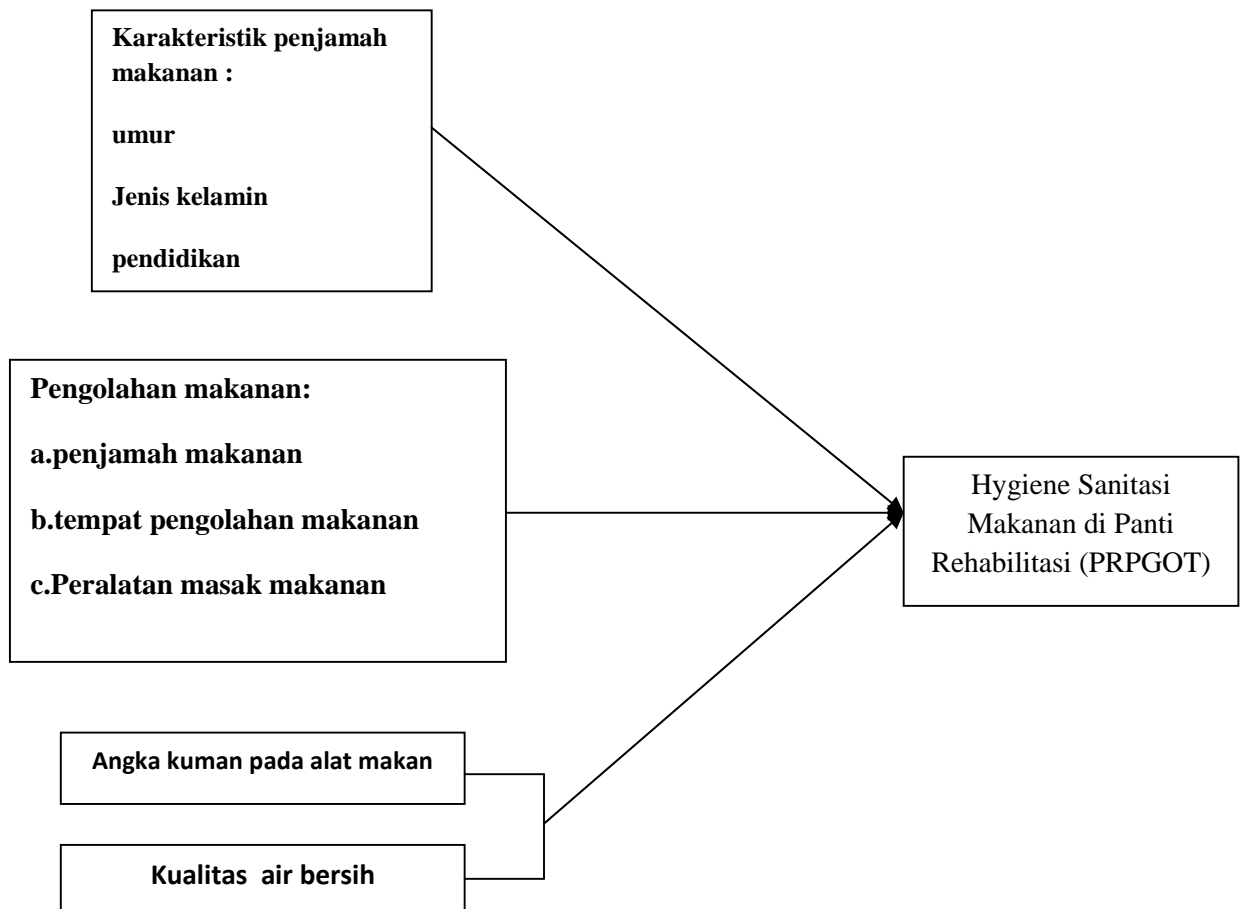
Karakteristik penjamah makanan :

umur

Jenis kelamin

pendidikan

Pengolahan makanan:

a.penjamah makanan

b.tempat pengolahan makanan

c.Peralatan masak makanan

Hygiene Sanitasi Makanan di Panti Rehabilitasi (PRPGOT)

Angka kuman pada alat makan

Kualitas air bersih